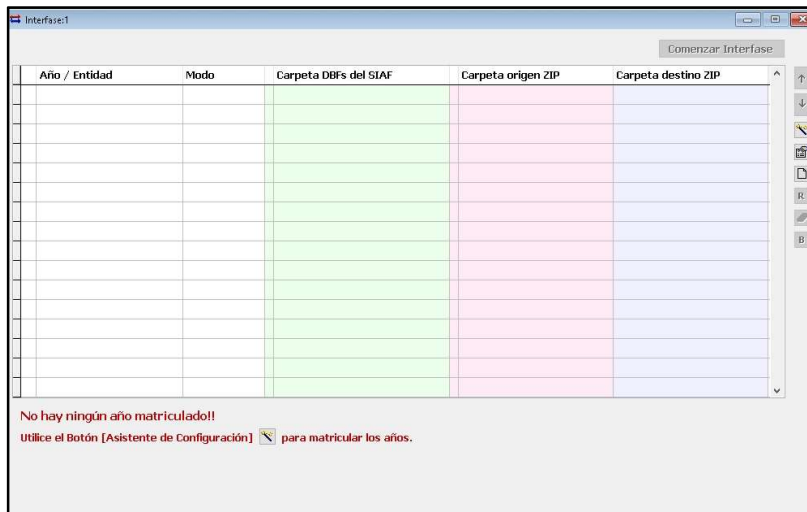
Interfase:1

Comenzar Interfase

| Año / Entidad | Modo | Carpeta DBFs del SIAF | Carpeta origen ZIP | Carpeta destino ZIP |
|---|---|---|---|---|
| | | | | |

R

B

No hay ningún año matriculado!!

Utilice el Botón [Asistente de Configuración] para matricular los años.